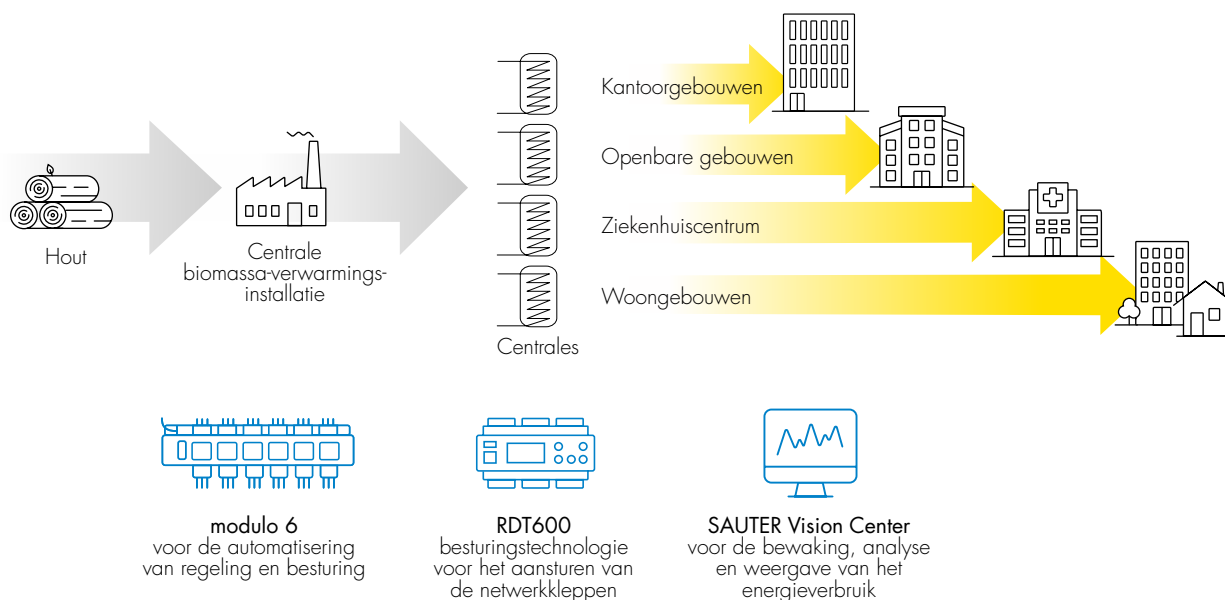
Hout

Centrale biomassa-verwarmings-installatie

Centrales

Kantoorgebouwen

Openbare gebouwen

Ziekenhuiscentrum

Woongebouwen

modulo 6
voor de automatisering van regeling en besturing

RDT600
besturingstechnologie voor het aansturen van de netwerkkleppen

SAUTER Vision Center
voor de bewaking, analyse en weergave van het energieverbruik